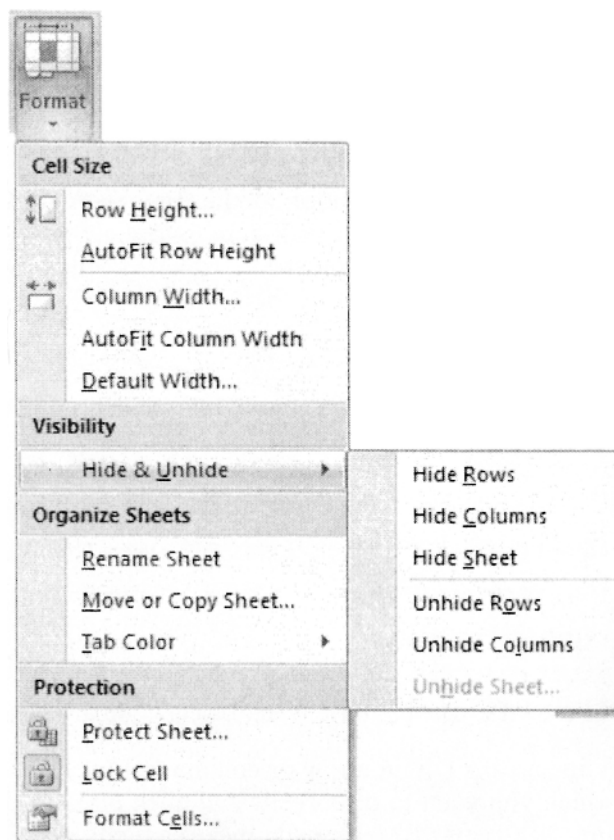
Format

Cell Size

Row Height...

AutoFit Row Height

Column Width...

AutoFit Column Width

Default Width...

Visibility

Hide & Unhide

Organize Sheets

Rename Sheet

Move or Copy Sheet...

Tab Color

Protection

Protect Sheet...

Lock Cell

Format Cells...

Hide Rows

Hide Columns

Hide Sheet

Unhide Rows

Unhide Columns

Unhide Sheet...